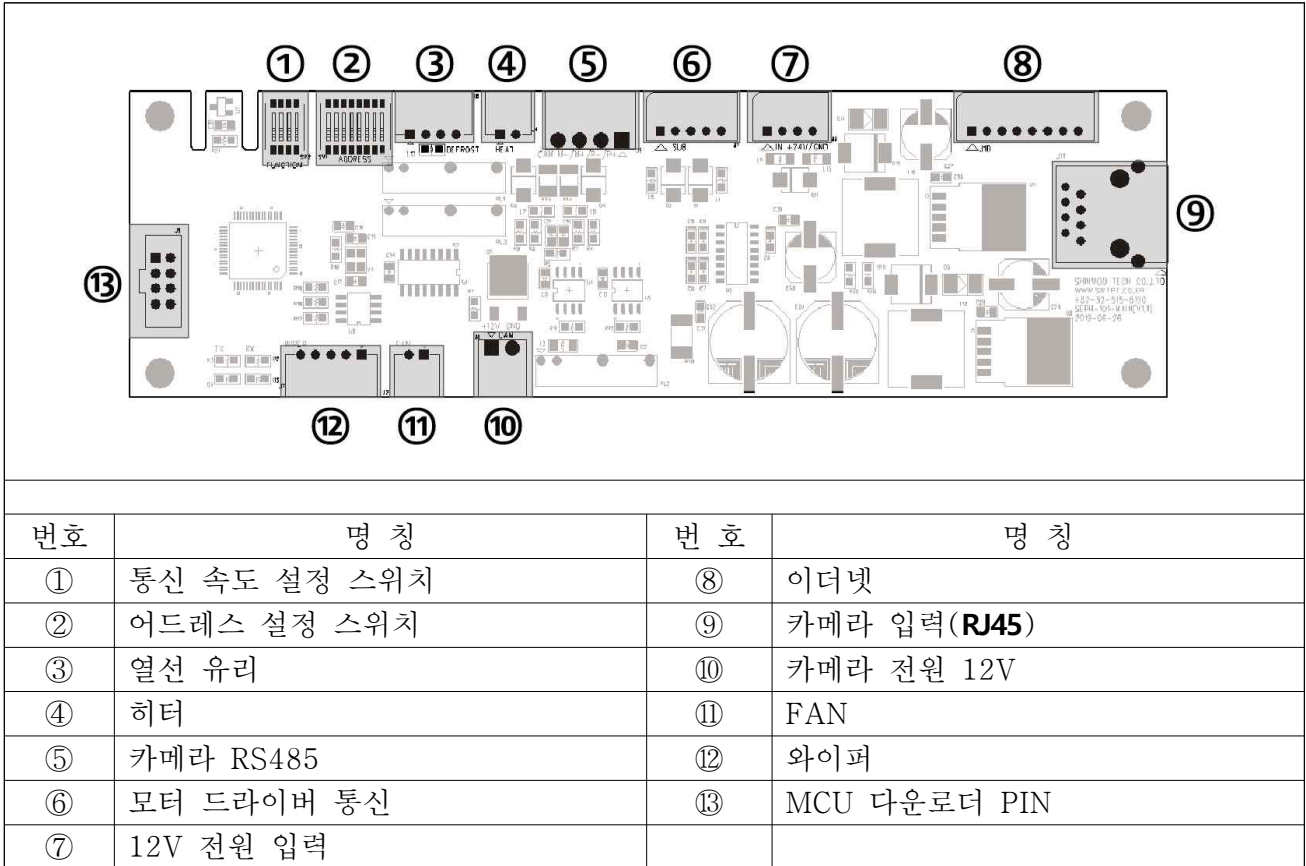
① ② ③ ④ ⑤ ⑥ ⑦ ⑧

FUNCTION ADDRESS DEFROST HEAT SUB IN +24V/GND MD

⑨

⑬

SHINWOO TECH CO.,LTD

⑫ ⑪ ⑩

+12V GND

| 번호 | 명 칭 | 번 호 | 명 칭 |
|---|---|---|---|
| ① | 통신 속도 설정 스위치 | ⑧ | 이더넷 |
| ② | 어드레스 설정 스위치 | ⑨ | 카메라 입력(RJ45) |
| ③ | 열선 유리 | ⑩ | 카메라 전원 12V |
| ④ | 히터 | ⑪ | FAN |
| ⑤ | 카메라 RS485 | ⑫ | 와이퍼 |
| ⑥ | 모터 드라이버 통신 | ⑬ | MCU 다운로더 PIN |
| ⑦ | 12V 전원 입력 | | |